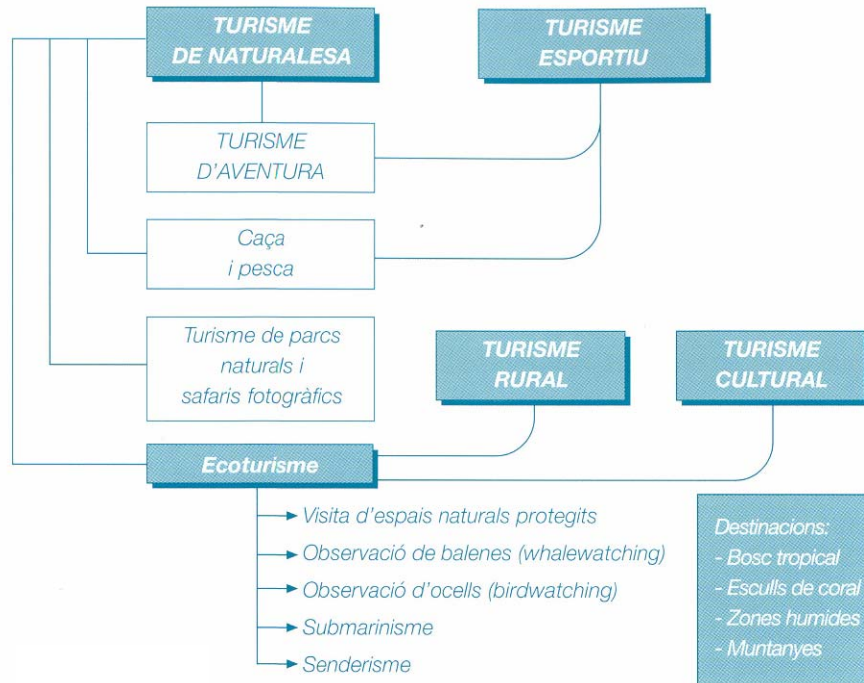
TURISME DE NATURALESA

TURISME ESPORTIU

TURISME D'AVENTURA

Caça i pesca

Turisme de parcs naturals i safaris fotogràfics

TURISME RURAL

TURISME CULTURAL

Ecoturisme

Visita d'espais naturals protegits

Observació de balenes (whalewatching)

Observació d'ocells (birdwatching)

Submarinisme

Senderisme

Destinacions:
- Bosc tropical
- Esculls de coral
- Zones humides
- Muntanyes